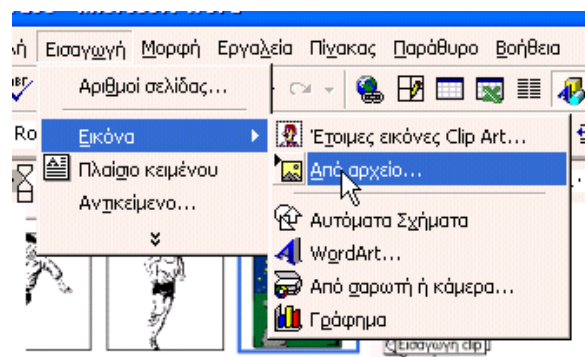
ή Εισαγωγή Μορφή Εργαλεία Πίνακας Παράθυρο Βοήθεια

Αριθμοί σελίδας...

Ro

Εικόνα

Πλαίσιο κειμένου

Αντικείμενο...

Έτοιμες εικόνες Clip Art...

Από αρχείο...

Αυτόματα Σχήματα

WordArt...

Από σαρωτή ή κάμερα...

Γράφημα

Εισαγωγή clip